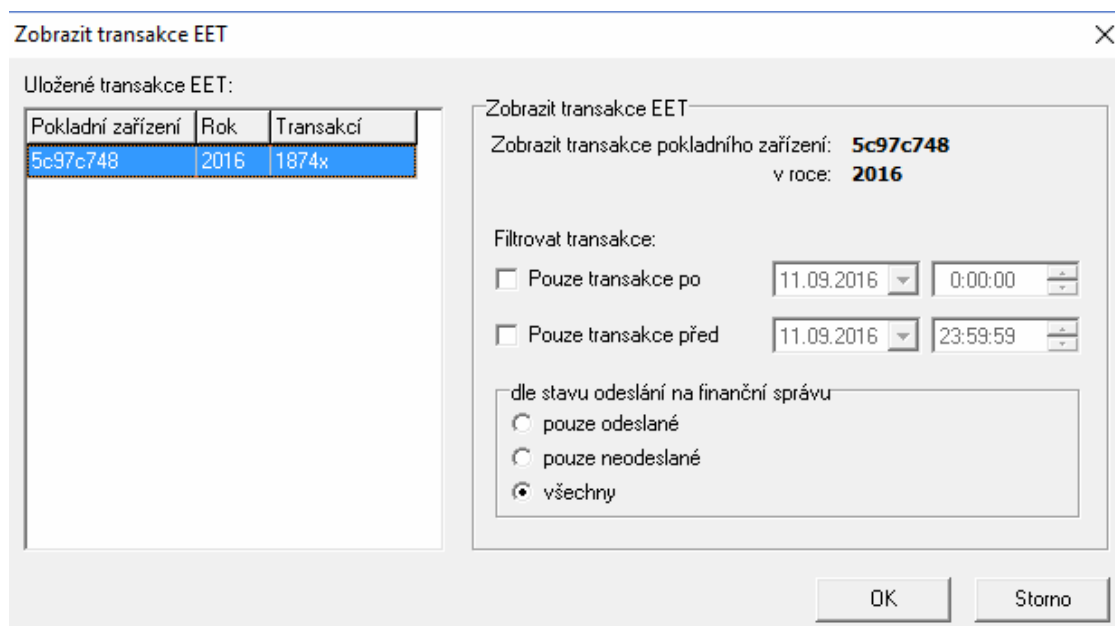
Zobrazit transakce EET

×

Uložené transakce EET:

| Pokladní zařízení | Rok | Transakcí |
|---|---|---|
| 5c97c748 | 2016 | 1874x |

Zobrazit transakce EET

Zobrazit transakce pokladního zařízení: 5c97c748

v roce: 2016

Filtrovat transakce:

Pouze transakce po 11.09.2016 0:00:00

Pouze transakce před 11.09.2016 23:59:59

dle stavu odeslání na finanční správu

pouze odeslané

pouze neodeslané

všechny

OK

Storno